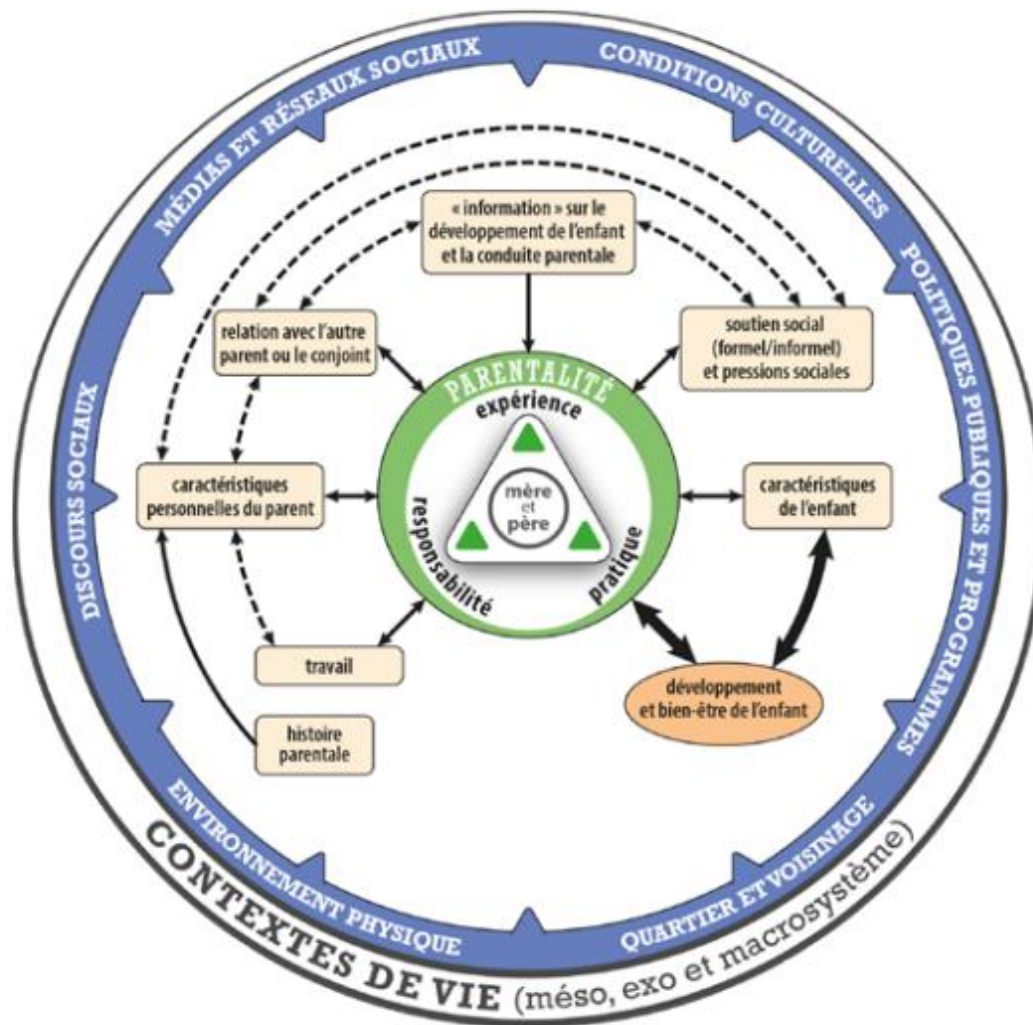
MÉDIAS ET RÉSEAUX SOCIAUX

CONDITIONS CULTURELLES

POLITIQUES PUBLIQUES ET PROGRAMMES

DISCOURS SOCIAUX

« information » sur le développement de l'enfant et la conduite parentale

relation avec l'autre parent ou le conjoint

soutien social (formel/informel) et pressions sociales

PARENTALITÉ

expérience

responsabilité

pratique

mère et père

caractéristiques personnelles du parent

caractéristiques de l'enfant

travail

développement et bien-être de l'enfant

histoire parentale

ENVIRONNEMENT PHYSIQUE

QUARTIER ET VOISINAGE

CONTEXTES DE VIE (méso, exo et macrosystème)